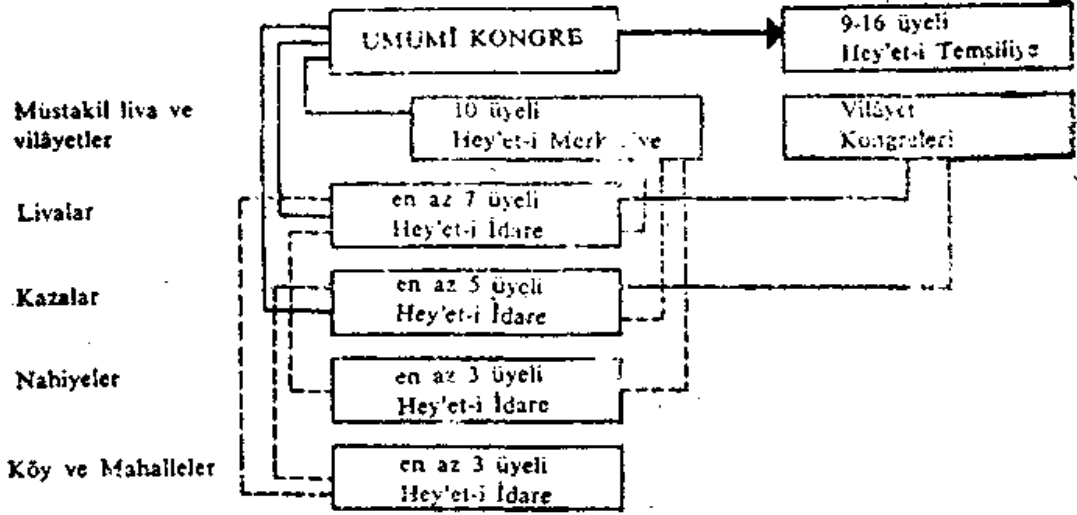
UMUMİ KONGRE

9-16 üyeli
Hey'et-i Temsiliye

Müstakil liva ve vilâyetler

10 üyeli
Hey'et-i Merk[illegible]ye

Vilâyet
Kongreleri

Livalar

en az 7 üyeli
Hey'et-i İdare

Kazalar

en az 5 üyeli
Hey'et-i İdare

Nahiyeler

en az 3 üyeli
Hey'et-i İdare

Köy ve Mahalleler

en az 3 üyeli
Hey'et-i İdare